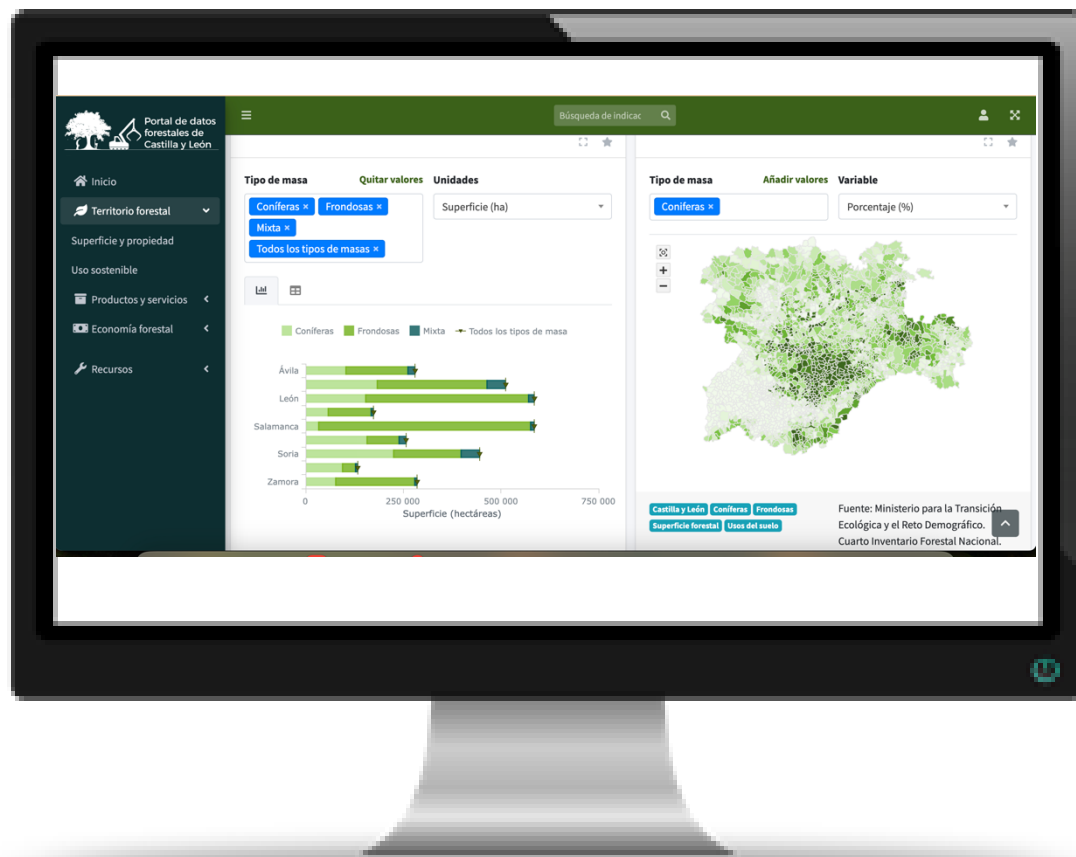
Portal de datos forestales de Castilla y León

Búsqueda de indicac

Inicio
Territorio forestal
Superficie y propiedad
Uso sostenible
Productos y servicios
Economía forestal
Recursos

Tipo de masa
Quitar valores
Coníferas ×
Frondosas ×
Mixta ×
Todos los tipos de masas ×

Unidades
Superficie (ha)

Coníferas
Frondosas
Mixta
Todos los tipos de masa

Ávila
León
Salamanca
Soria
Zamora

0
250 000
500 000
750 000
Superficie (hectáreas)

Tipo de masa
Añadir valores
Coníferas ×

Variable
Porcentaje (%)

Castilla y León
Coníferas
Frondosas
Superficie forestal
Usos del suelo

Fuente: Ministerio para la Transición Ecológica y el Reto Demográfico. Cuarto Inventario Forestal Nacional.